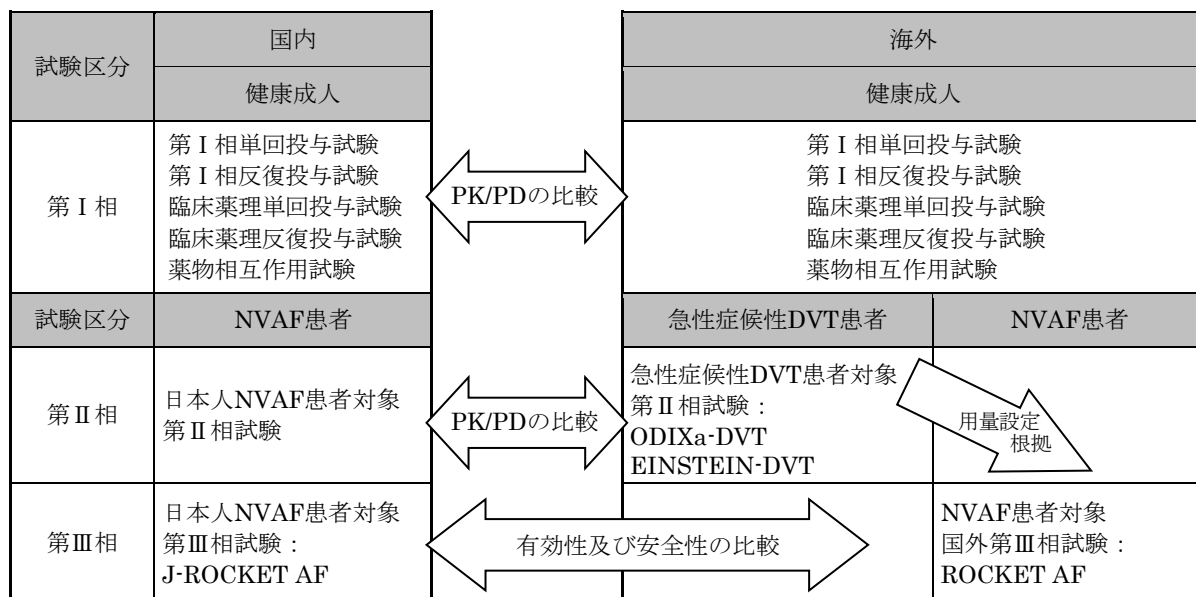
| 試験区分 | 国内 | | 海外 | |
|---|---|---|---|---|
| | 健康成人 | | 健康成人 | |
| 第 I 相 | 第 I 相単回投与試験<br>第 I 相反復投与試験<br>臨床薬理単回投与試験<br>臨床薬理反復投与試験<br>薬物相互作用試験 | PK/PDの比較 | 第 I 相単回投与試験<br>第 I 相反復投与試験<br>臨床薬理単回投与試験<br>臨床薬理反復投与試験<br>薬物相互作用試験 | |
| 試験区分 | NVAF患者 | | 急性症候性DVT患者 | NVAF患者 |
| 第Ⅱ相 | 日本人NVAF患者対象<br>第Ⅱ相試験 | PK/PDの比較 | 急性症候性DVT患者対象<br>第Ⅱ相試験：<br>ODIXa-DVT<br>EINSTEIN-DVT | 用量設定根拠 |
| 第Ⅲ相 | 日本人NVAF患者対象<br>第Ⅲ相試験：<br>J-ROCKET AF | 有効性及び安全性の比較 | | NVAF患者対象<br>国外第Ⅲ相試験：<br>ROCKET AF |